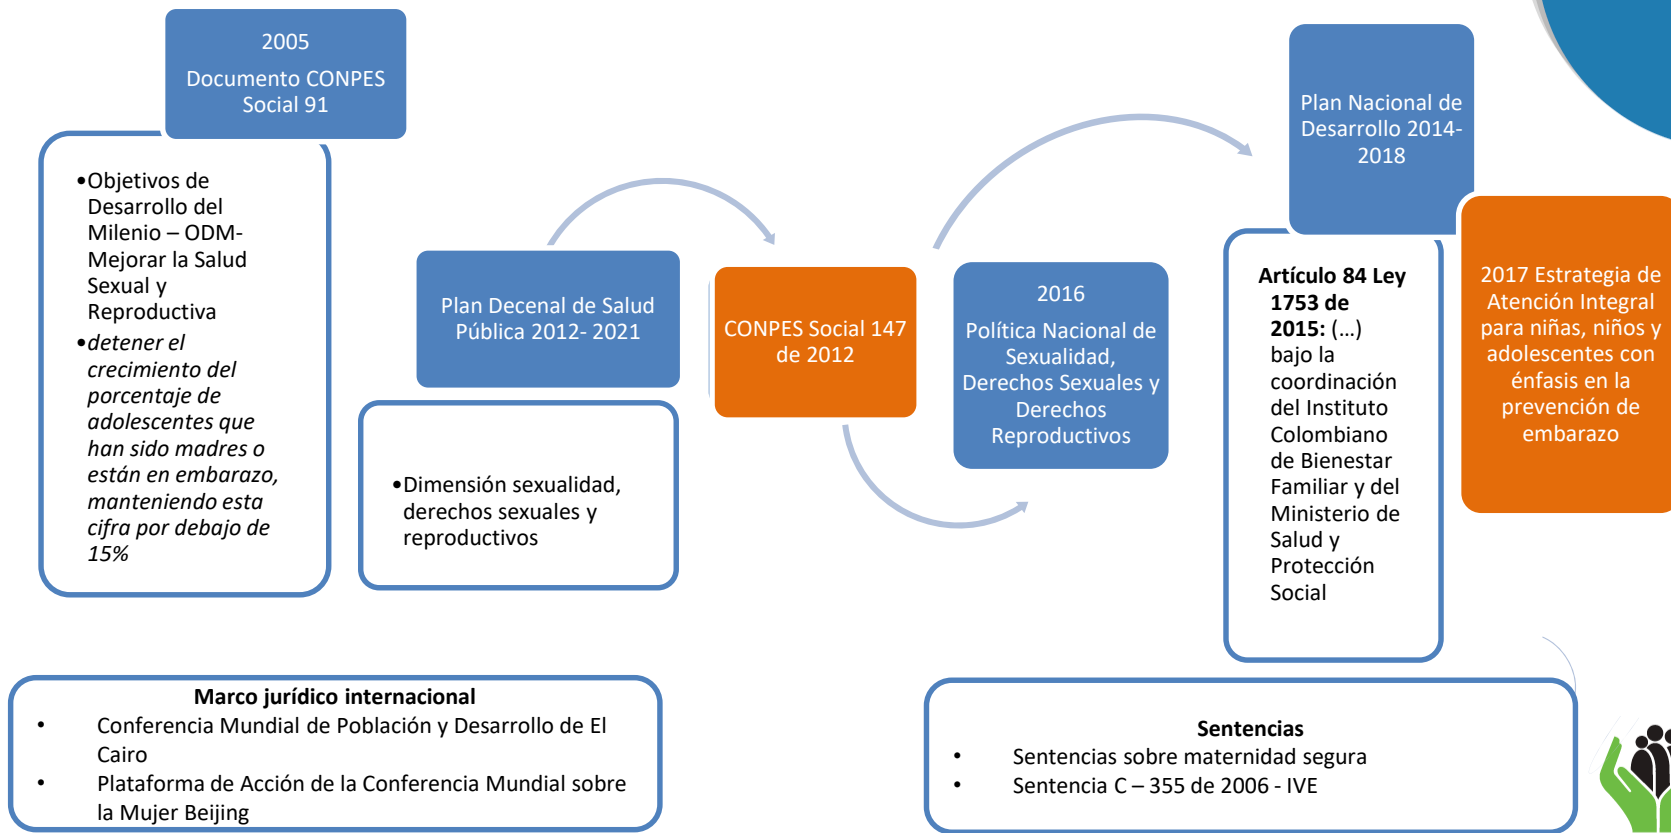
2005
Documento CONPES Social 91

•Objetivos de Desarrollo del Milenio – ODM- Mejorar la Salud Sexual y Reproductiva
•*detener el crecimiento del porcentaje de adolescentes que han sido madres o están en embarazo, manteniendo esta cifra por debajo de 15%*

Plan Decenal de Salud Pública 2012- 2021

•Dimensión sexualidad, derechos sexuales y reproductivos

CONPES Social 147 de 2012

2016
Política Nacional de Sexualidad, Derechos Sexuales y Derechos Reproductivos

Plan Nacional de Desarrollo 2014-2018

**Artículo 84 Ley 1753 de 2015:** (...) bajo la coordinación del Instituto Colombiano de Bienestar Familiar y del Ministerio de Salud y Protección Social

2017 Estrategia de Atención Integral para niñas, niños y adolescentes con énfasis en la prevención de embarazo

**Marco jurídico internacional**
• Conferencia Mundial de Población y Desarrollo de El Cairo
• Plataforma de Acción de la Conferencia Mundial sobre la Mujer Beijing

**Sentencias**
• Sentencias sobre maternidad segura
• Sentencia C – 355 de 2006 - IVE